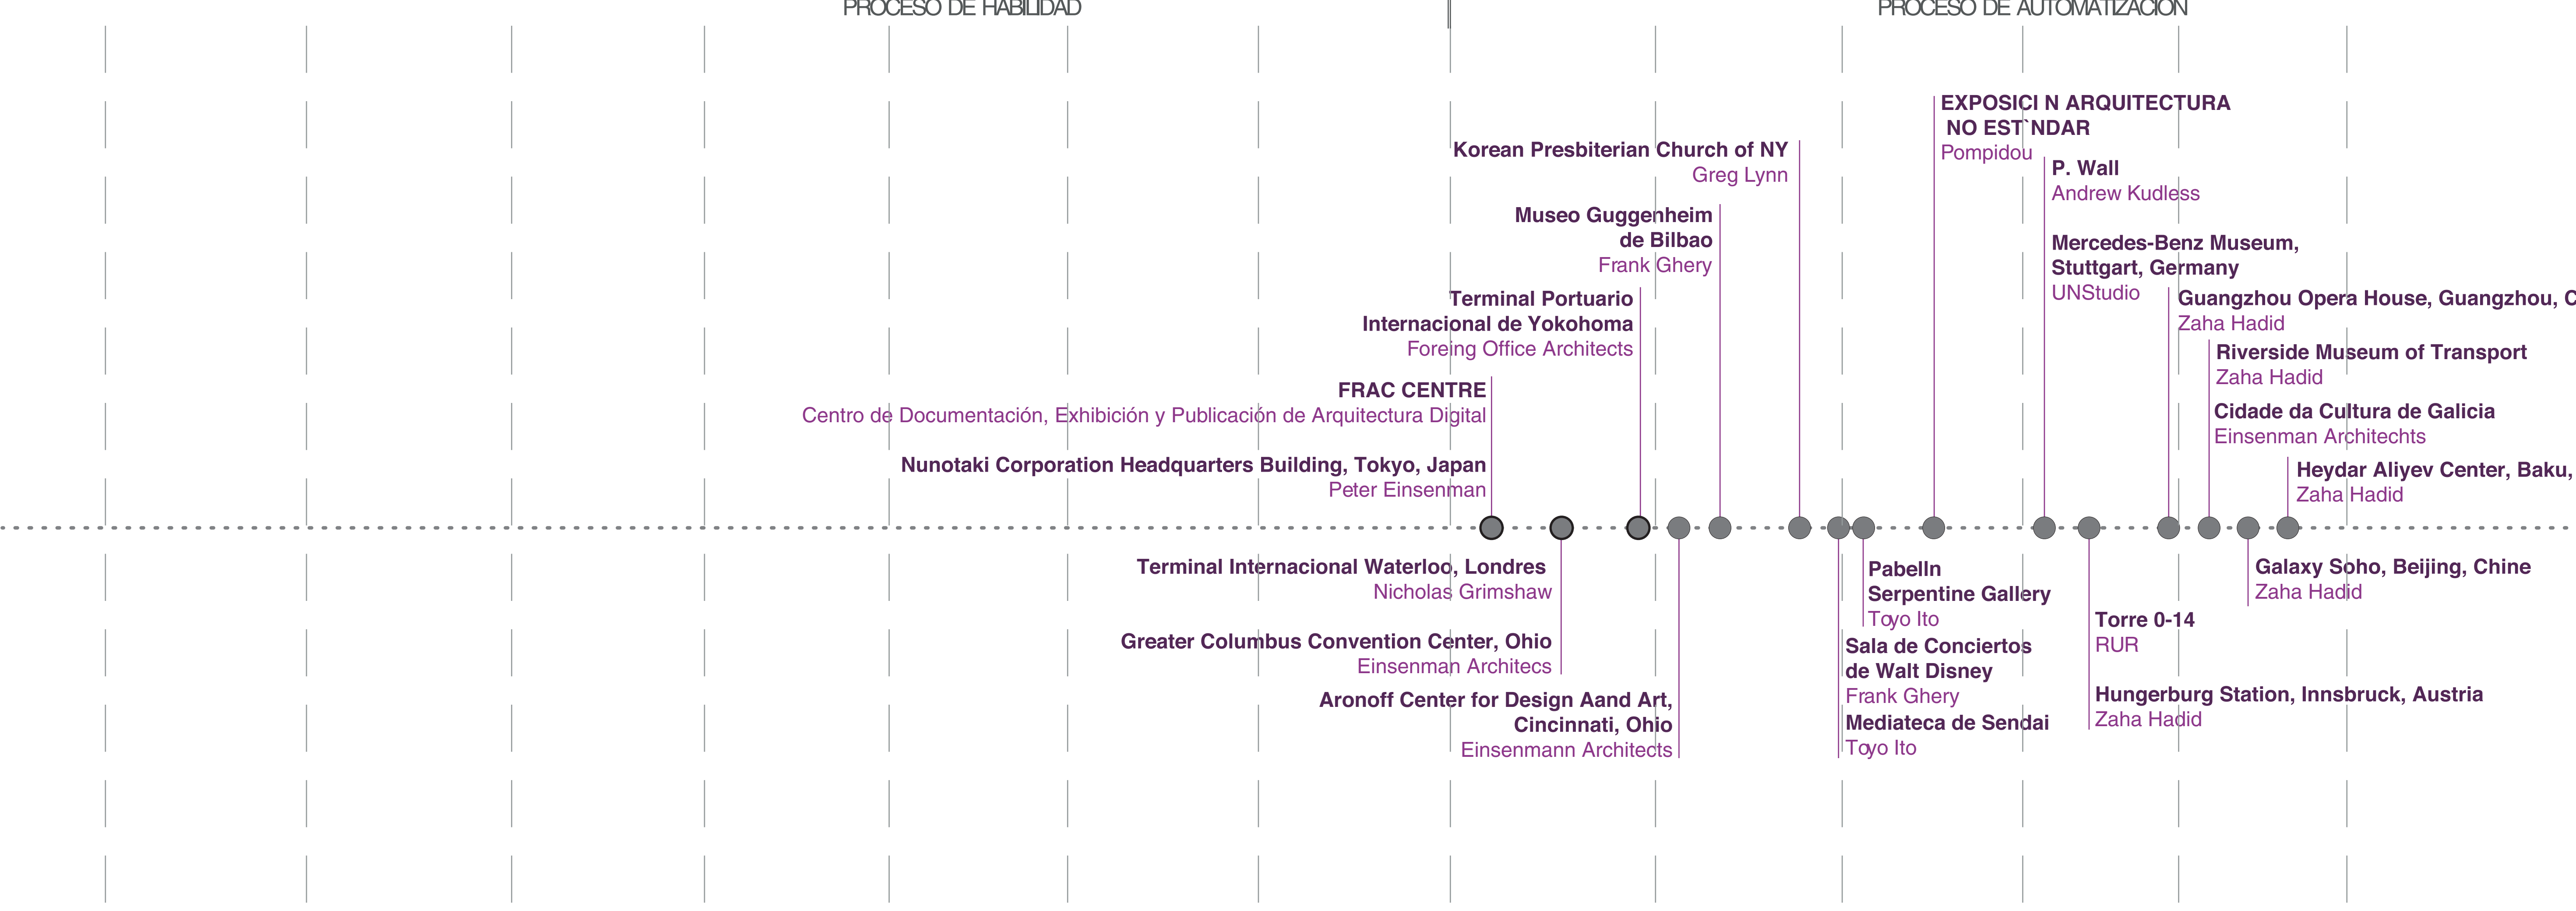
PROCESO DE HABILIDAD

PROCESO DE AUTOMATIZACION

EXPOSICI N ARQUITECTURA NO EST`NDAR
Pompidou

Korean Presbiterian Church of NY
Greg Lynn

P. Wall
Andrew Kudless

Museo Guggenheim de Bilbao
Frank Ghery

Mercedes-Benz Museum, Stuttgart, Germany
UNStudio

Terminal Portuario Internacional de Yokohoma
Foreing Office Architects

Guangzhou Opera House, Guangzhou, C
Zaha Hadid

Riverside Museum of Transport
Zaha Hadid

FRAC CENTRE
Centro de Documentación, Exhibición y Publicación de Arquitectura Digital

Cidade da Cultura de Galicia
Einsenman Architechts

Nunotaki Corporation Headquarters Building, Tokyo, Japan
Peter Einsenman

Heydar Aliyev Center, Baku,
Zaha Hadid

Terminal Internacional Waterloo, Londres
Nicholas Grimshaw

Pabelln Serpentine Gallery
Toyo Ito

Galaxy Soho, Beijing, Chine
Zaha Hadid

Torre 0-14
RUR

Greater Columbus Convention Center, Ohio
Einsenman Architecs

Sala de Conciertos de Walt Disney
Frank Ghery

Hungerburg Station, Innsbruck, Austria
Zaha Hadid

Aronoff Center for Design Aand Art, Cincinnati, Ohio
Einsenmann Architects

Mediateca de Sendai
Toyo Ito